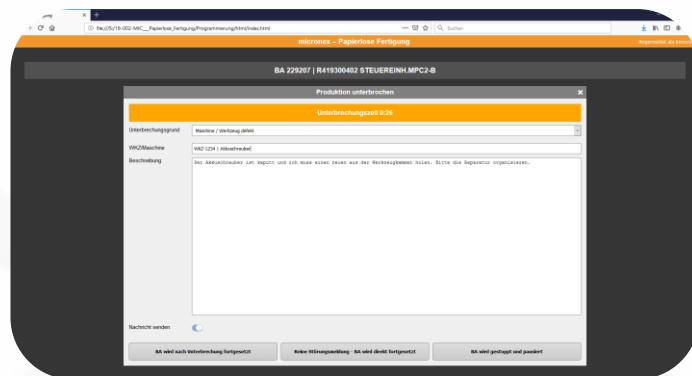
file:///S:/18-002-MIC__Papierlose_Fertigung/Programmierung/html/index.html

Suchen

micronex – Papierlose Fertigung

Angemeldet als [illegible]

BA 229207 | R419300402 STEUEREINH.MPC2-B

Produktion unterbrochen

Unterbrechungszeit 0:26

Unterbrechungsgrund

Maschine / Werkzeug defekt

WKZ/Maschine

WKZ-1234 | Akkuschrauber

Beschreibung

Der Akkuschrauber ist kaputt und ich muss einen neuen aus der Werkzeugkammer holen. Bitte die Reparatur organisieren.

Nachricht senden

BA wird nach Unterbrechung fortgesetzt

Keine Störungsmeldung - BA wird direkt fortgesetzt

BA wird gestoppt und pausiert